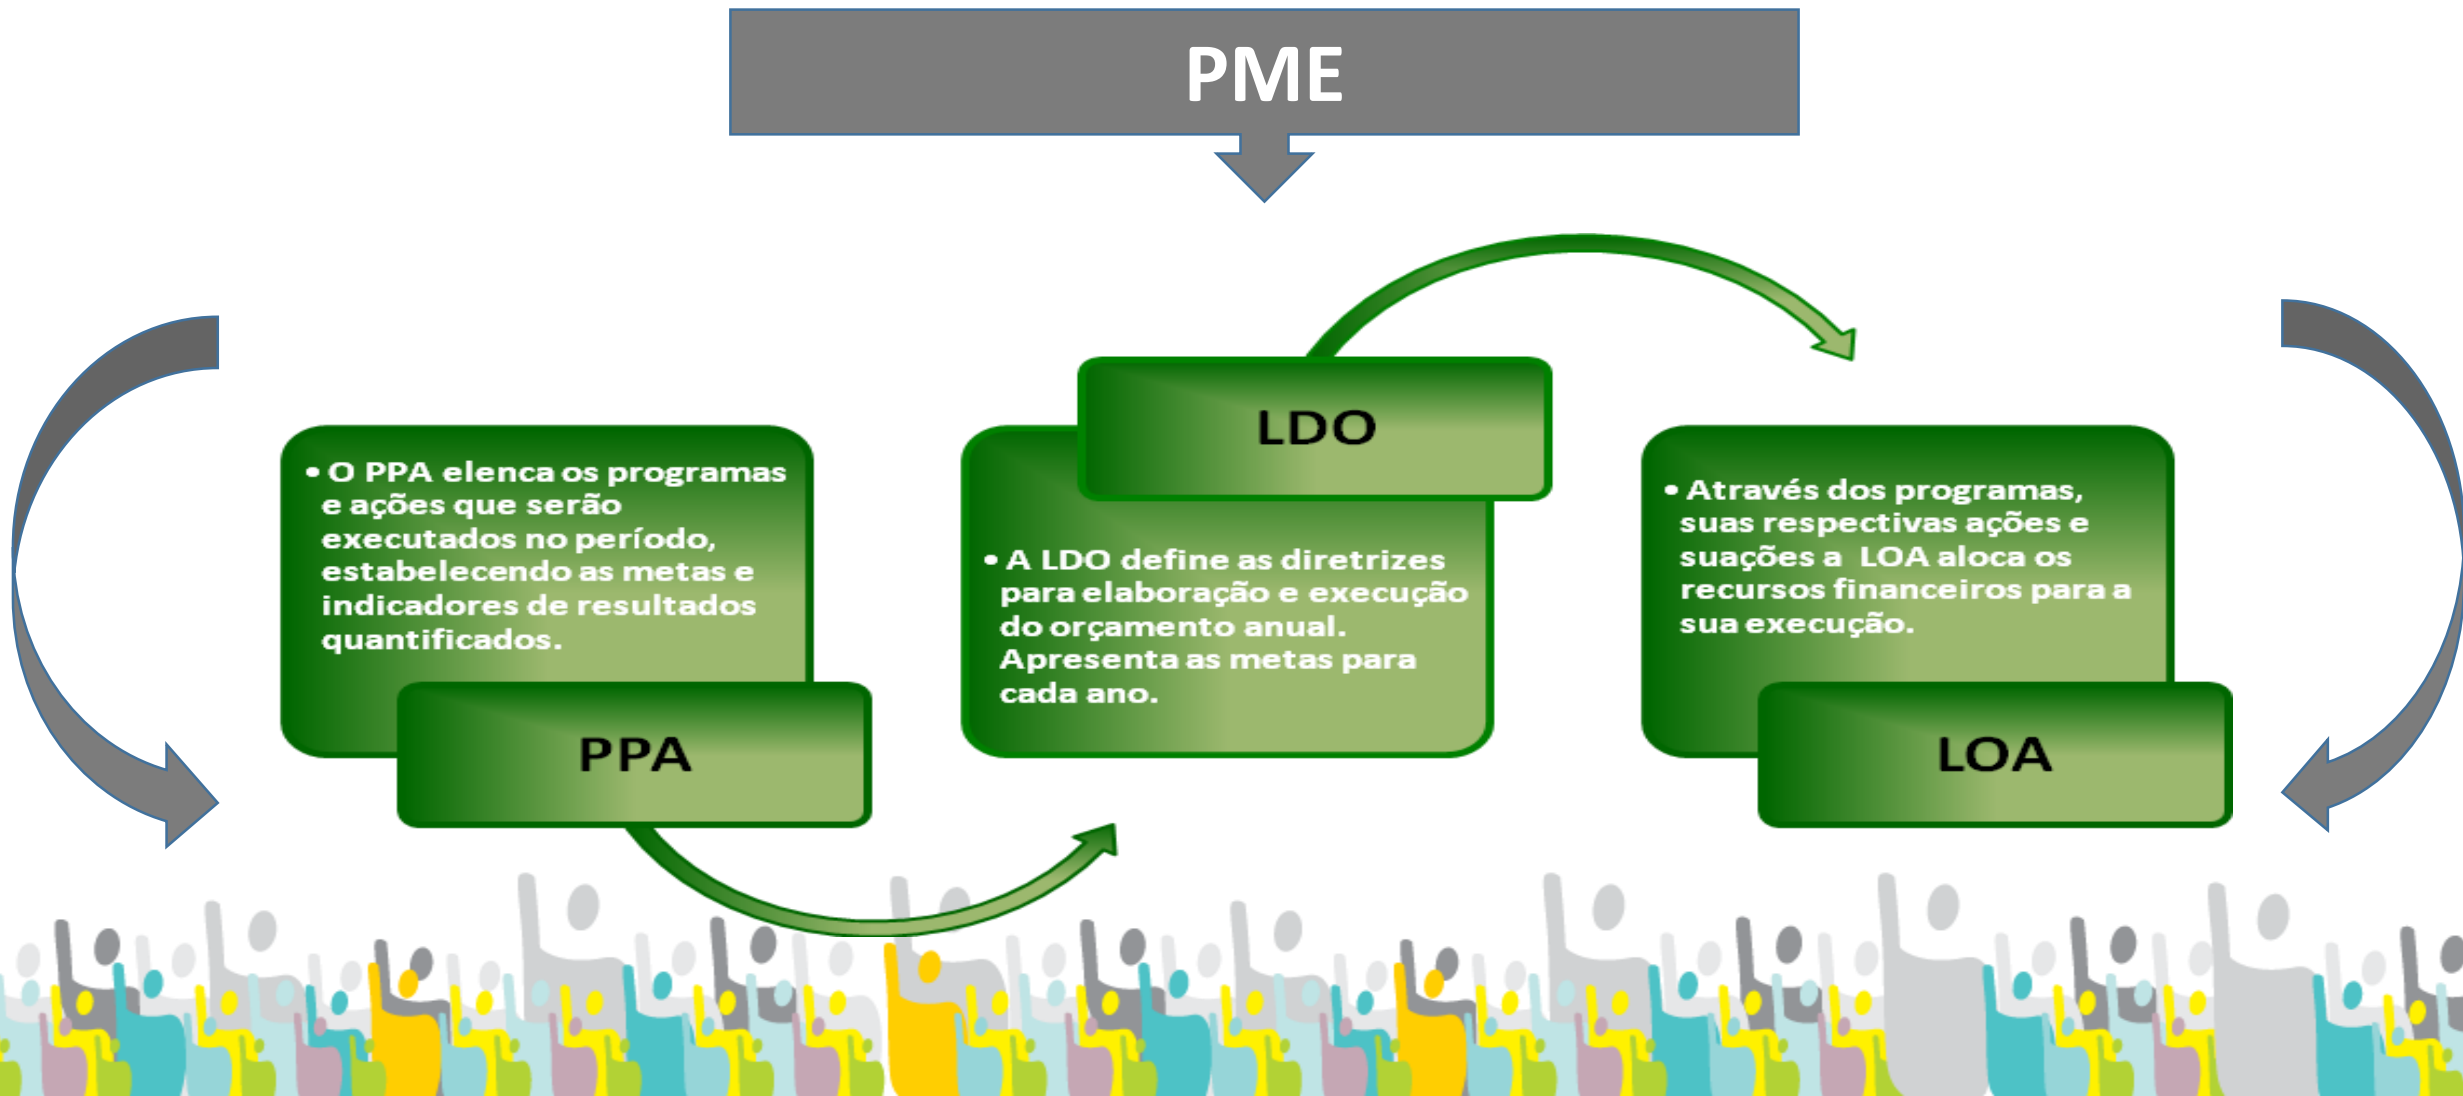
PME

• O PPA elenca os programas e ações que serão executados no período, estabelecendo as metas e indicadores de resultados quantificados.

PPA

LDO

• A LDO define as diretrizes para elaboração e execução do orçamento anual. Apresenta as metas para cada ano.

• Através dos programas, suas respectivas ações e suações a LOA aloca os recursos financeiros para a sua execução.

LOA